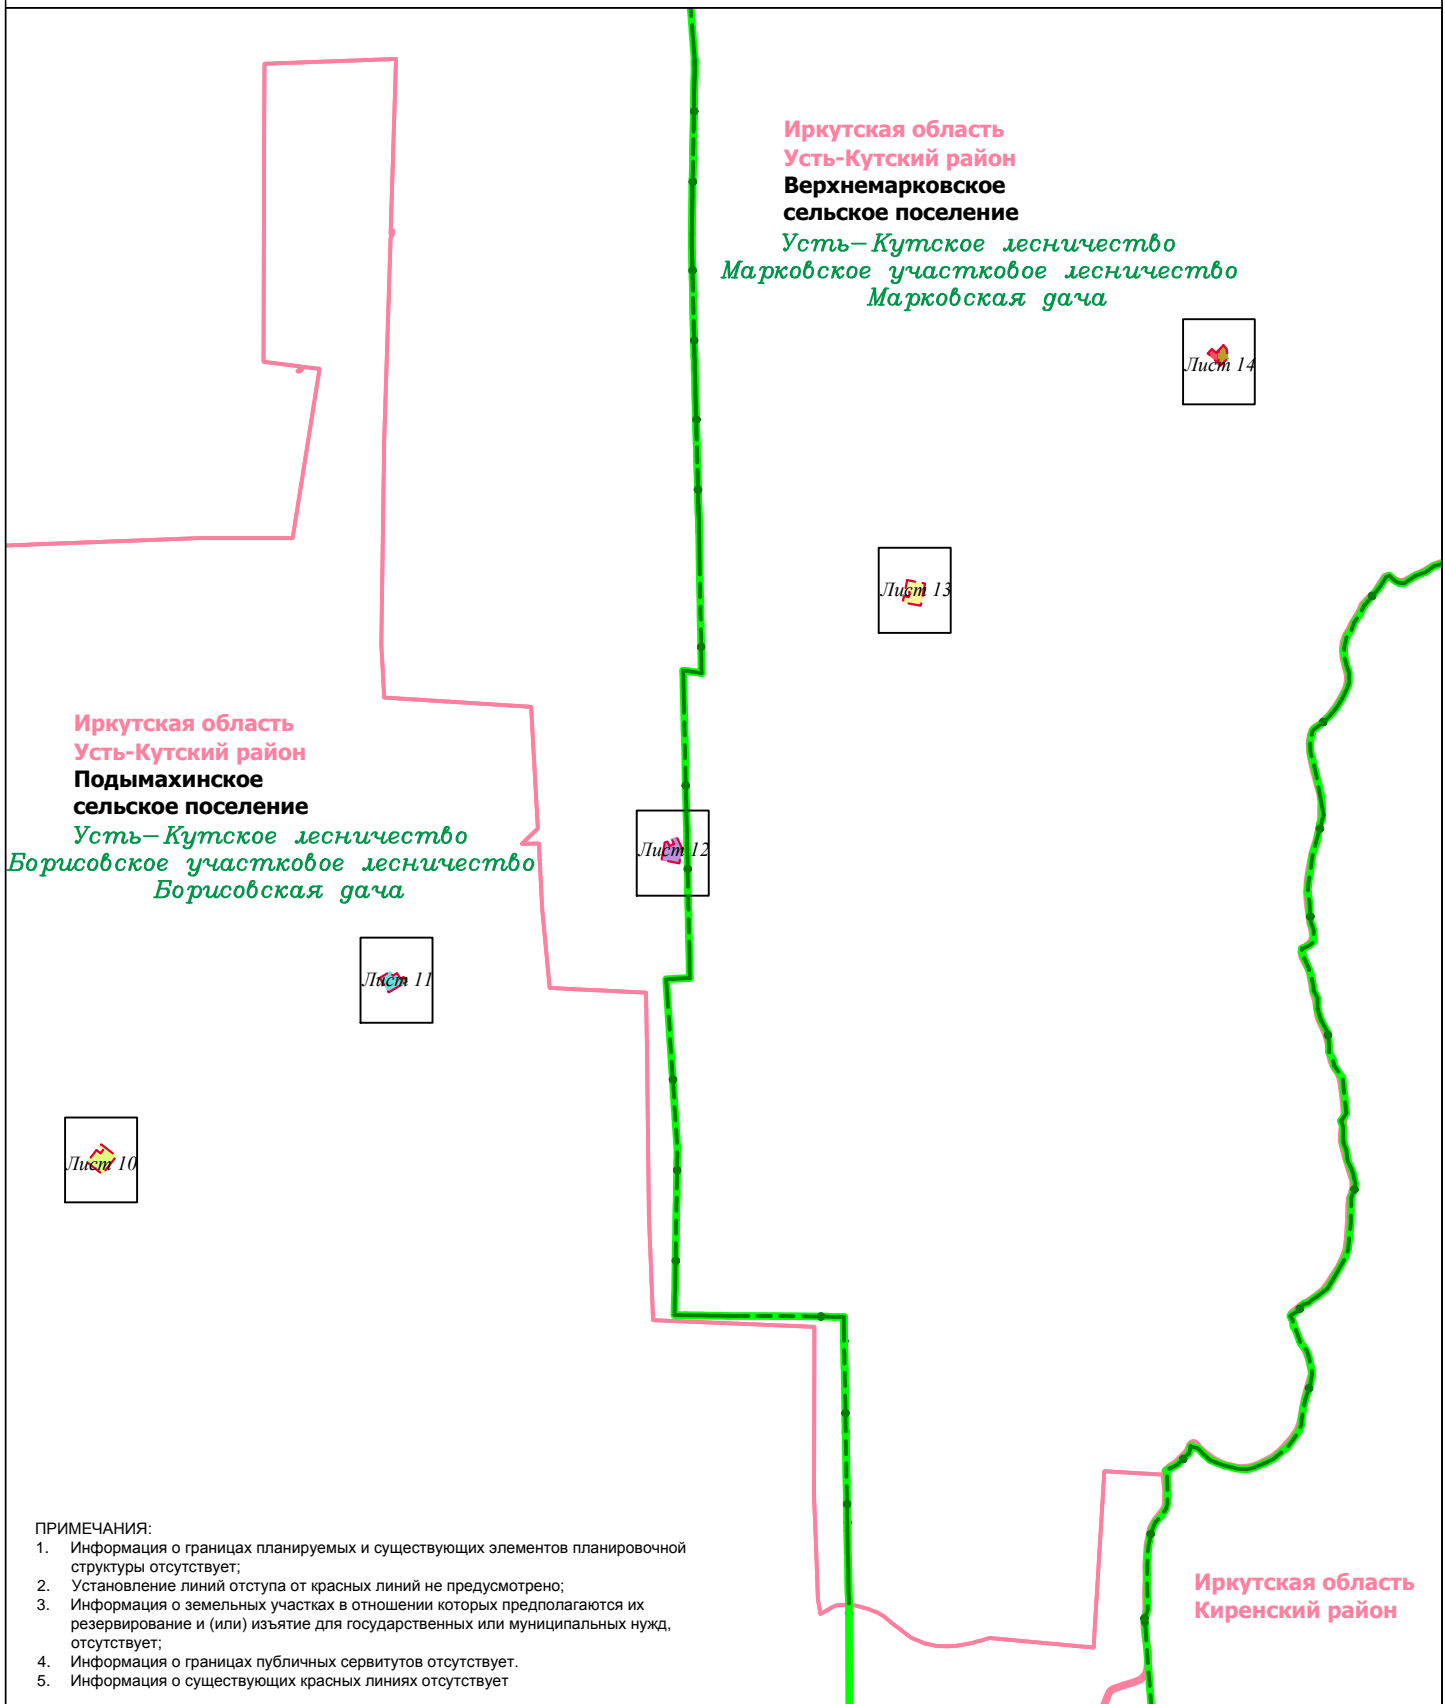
Иркутская область
Усть-Кутский район
Верхнемарковское
сельское поселение
Усть–Кутское лесничество
Марковское участковое лесничество
Марковская дача

Лист 14

Лист 13

Иркутская область
Усть-Кутский район
Подымахинское
сельское поселение
Усть–Кутское лесничество
Борисовское участковое лесничество
Борисовская дача

Лист 12

Лист 11

Лист 10

ПРИМЕЧАНИЯ:
1. Информация о границах планируемых и существующих элементов планировочной структуры отсутствует;
2. Установление линий отступа от красных линий не предусмотрено;
3. Информация о земельных участках в отношении которых предполагаются их резервирование и (или) изъятие для государственных или муниципальных нужд, отсутствует;
4. Информация о границах публичных сервитутов отсутствует.
5. Информация о существующих красных линиях отсутствует

Иркутская область
Киренский район